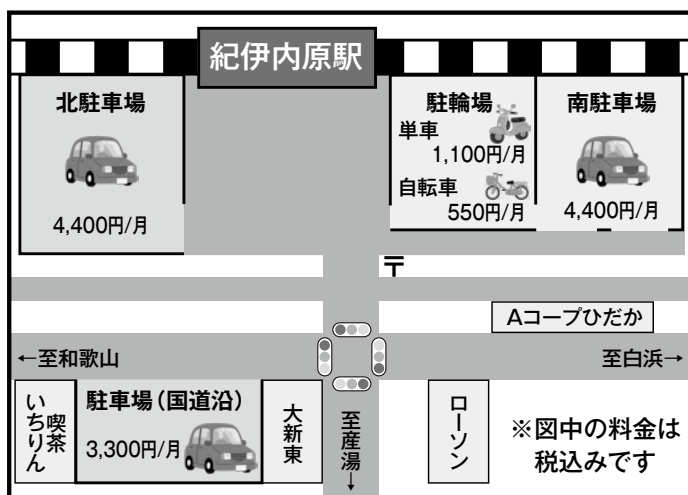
紀伊内原駅

北駐車場
4,400円/月

駐輪場
単車
1,100円/月
自転車
550円/月

南駐車場
4,400円/月

〒

Aコープひだか

←至和歌山

至白浜→

いちりん

喫茶

駐車場（国道沿）
3,300円/月

大新東

至湯浅↓

ローソン

※図中の料金は税込みです